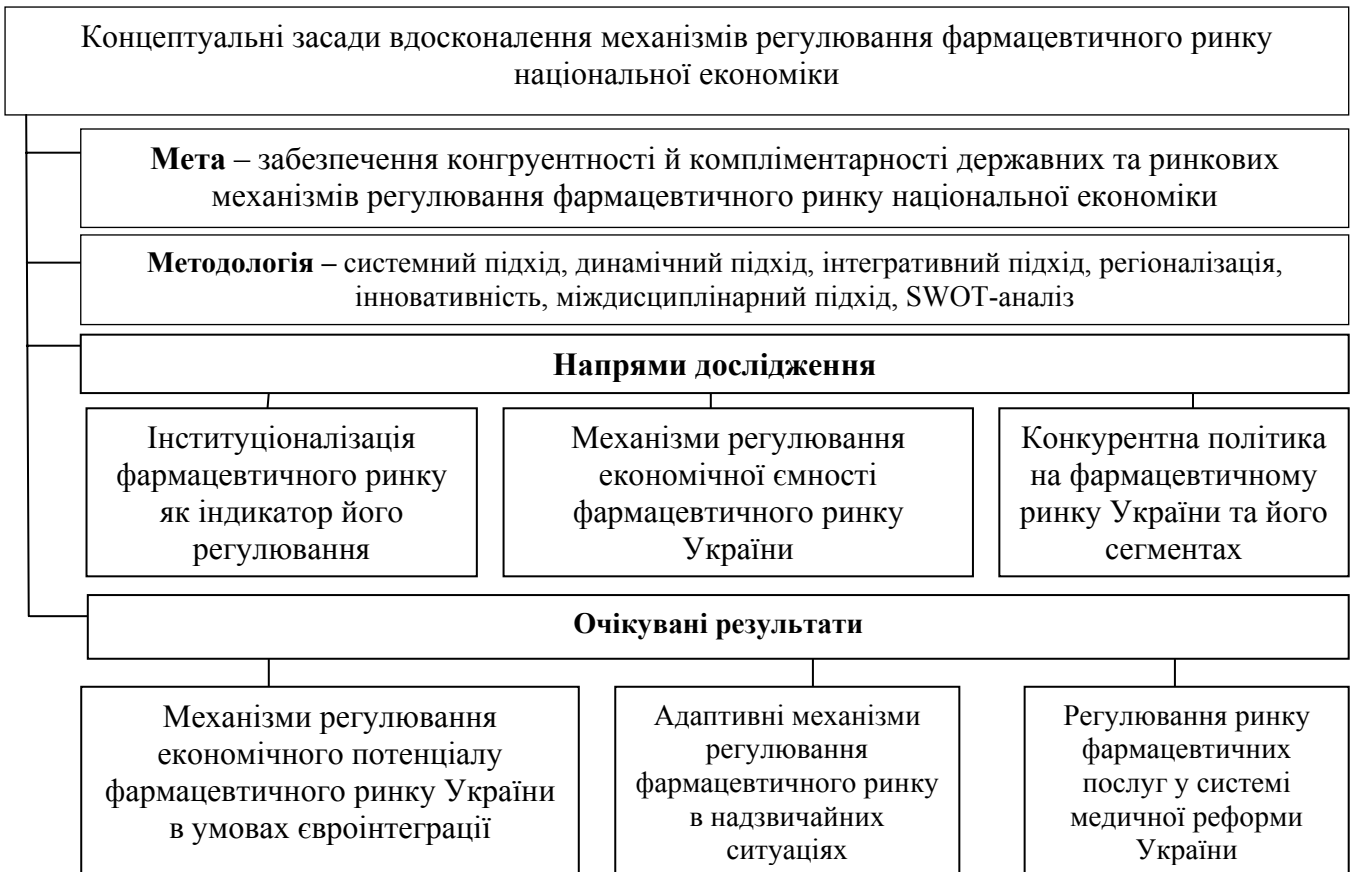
Концептуальні засади вдосконалення механізмів регулювання фармацевтичного ринку національної економіки

**Мета** – забезпечення конгруентності й компліментарності державних та ринкових механізмів регулювання фармацевтичного ринку національної економіки

**Методологія –** системний підхід, динамічний підхід, інтегративний підхід, регіоналізація, інновативність, міждисциплінарний підхід, SWOT-аналіз

**Напрями дослідження**

Інституціоналізація фармацевтичного ринку як індикатор його регулювання

Механізми регулювання економічної ємності фармацевтичного ринку України

Конкурентна політика на фармацевтичному ринку України та його сегментах

**Очікувані результати**

Механізми регулювання економічного потенціалу фармацевтичного ринку України в умовах євроінтеграції

Адаптивні механізми регулювання фармацевтичного ринку в надзвичайних ситуаціях

Регулювання ринку фармацевтичних послуг у системі медичної реформи України